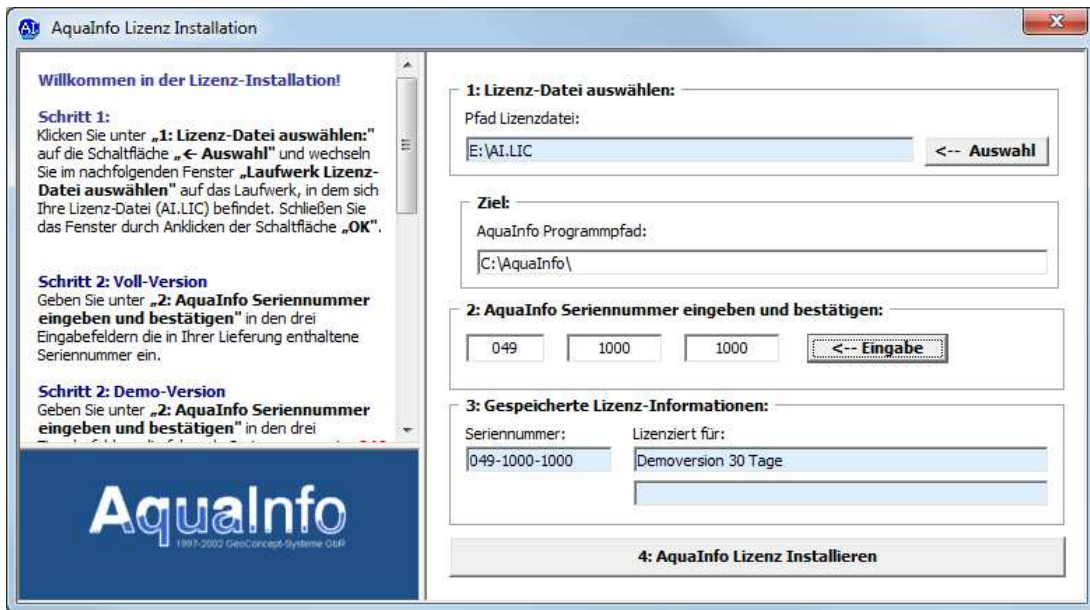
AquaInfo Lizenz Installation

Willkommen in der Lizenz-Installation!

Schritt 1:
Klicken Sie unter „1: Lizenz-Datei auswählen:" auf die Schaltfläche „← Auswahl" und wechseln Sie im nachfolgenden Fenster „Laufwerk Lizenz-Datei auswählen" auf das Laufwerk, in dem sich Ihre Lizenz-Datei (AI.LIC) befindet. Schließen Sie das Fenster durch Anklicken der Schaltfläche „OK".

Schritt 2: Voll-Version
Geben Sie unter „2: AquaInfo Seriennummer eingeben und bestätigen" in den drei Eingabefeldern die in Ihrer Lieferung enthaltene Seriennummer ein.

Schritt 2: Demo-Version
Geben Sie unter „2: AquaInfo Seriennummer eingeben und bestätigen" in den drei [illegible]

AquaInfo
1997-2002 GeoConcept-Systeme GbR

1: Lizenz-Datei auswählen:
Pfad Lizenzdatei:
E:\AI.LIC
<-- Auswahl

Ziel:
AquaInfo Programmpfad:
C:\AquaInfo\

2: AquaInfo Seriennummer eingeben und bestätigen:
049 1000 1000
<-- Eingabe

3: Gespeicherte Lizenz-Informationen:
Seriennummer:
049-1000-1000
Lizenziert für:
Demoversion 30 Tage

4: AquaInfo Lizenz Installieren